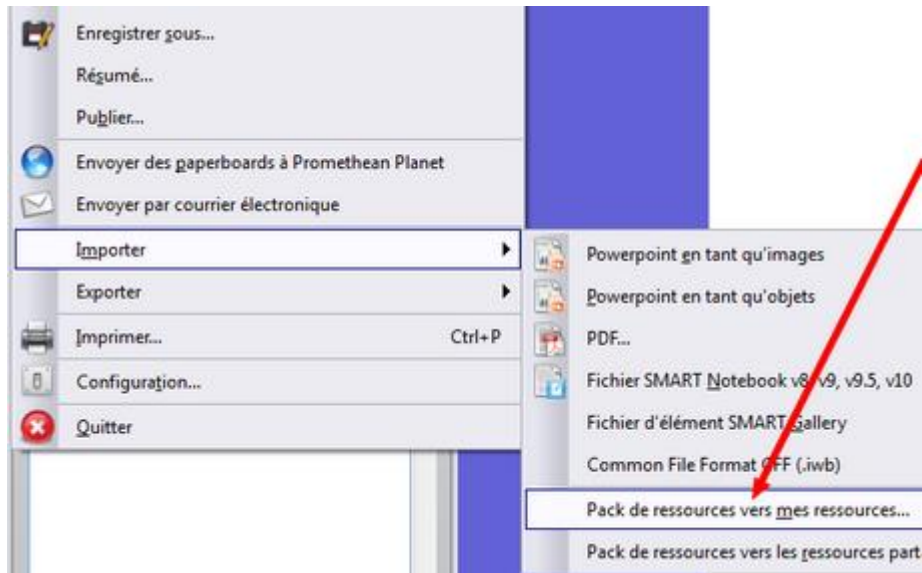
Enregistrer sous...
Résumé...
Publier...
Envoyer des paperboards à Promethean Planet
Envoyer par courrier électronique
Importer
Exporter
Imprimer... Ctrl+P
Configuration...
Quitter

Powerpoint en tant qu'images
Powerpoint en tant qu'objets
PDF...
Fichier SMART Notebook v8, v9, v9.5, v10
Fichier d'élément SMART Gallery
Common File Format CFF (.iwb)
Pack de ressources vers mes ressources...
Pack de ressources vers les ressources part